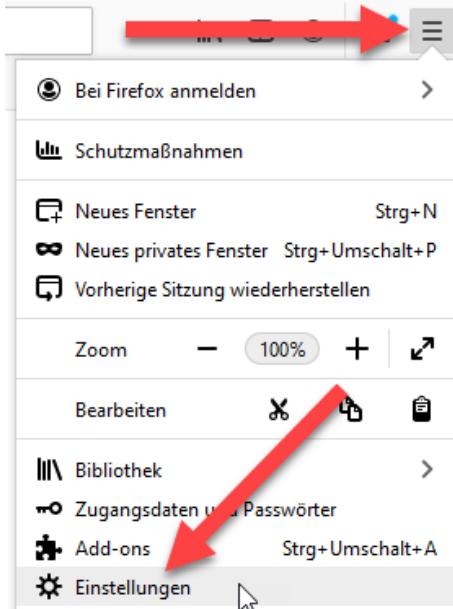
Bei Firefox anmelden

Schutzmaßnahmen

Neues Fenster Strg+N
Neues privates Fenster Strg+Umschalt+P
Vorherige Sitzung wiederherstellen

Zoom − 100% +

Bearbeiten

Bibliothek
Zugangsdaten u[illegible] Passwörter
Add-ons Strg+Umschalt+A
Einstellungen